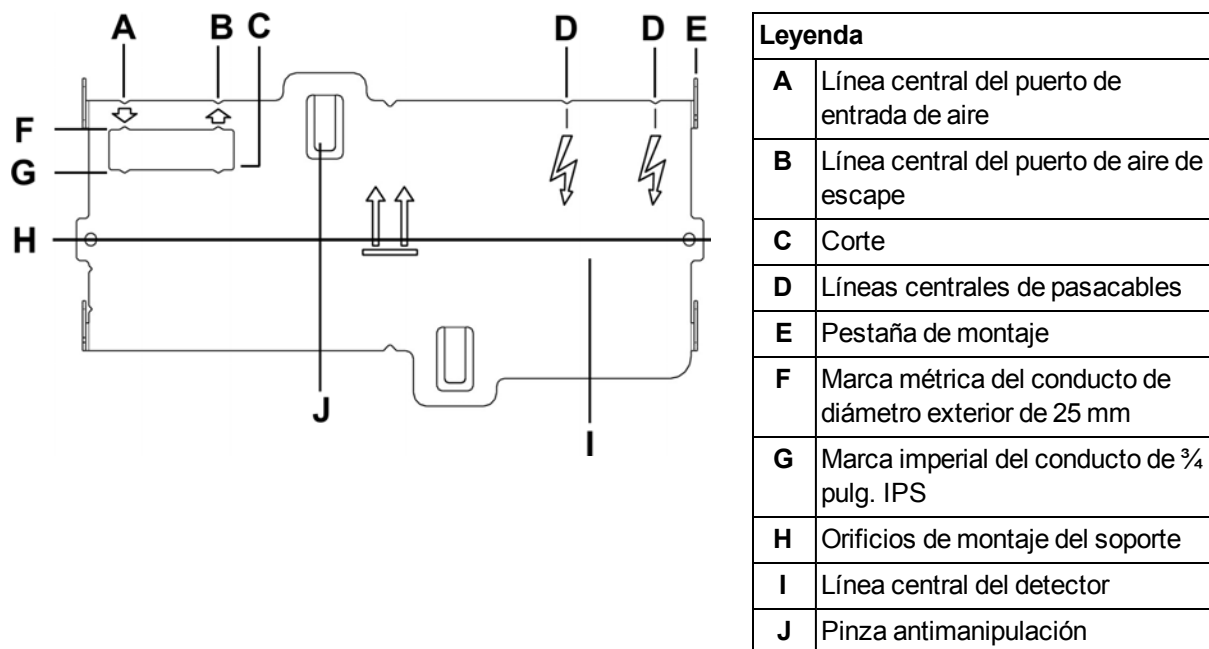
A B C D D E
F
G
H
J I

| Leyenda | |
|---|---|
| **A** | Línea central del puerto de entrada de aire |
| **B** | Línea central del puerto de aire de escape |
| **C** | Corte |
| **D** | Líneas centrales de pasacables |
| **E** | Pestaña de montaje |
| **F** | Marca métrica del conducto de diámetro exterior de 25 mm |
| **G** | Marca imperial del conducto de ¾ pulg. IPS |
| **H** | Orificios de montaje del soporte |
| **I** | Línea central del detector |
| **J** | Pinza antimanipulación |